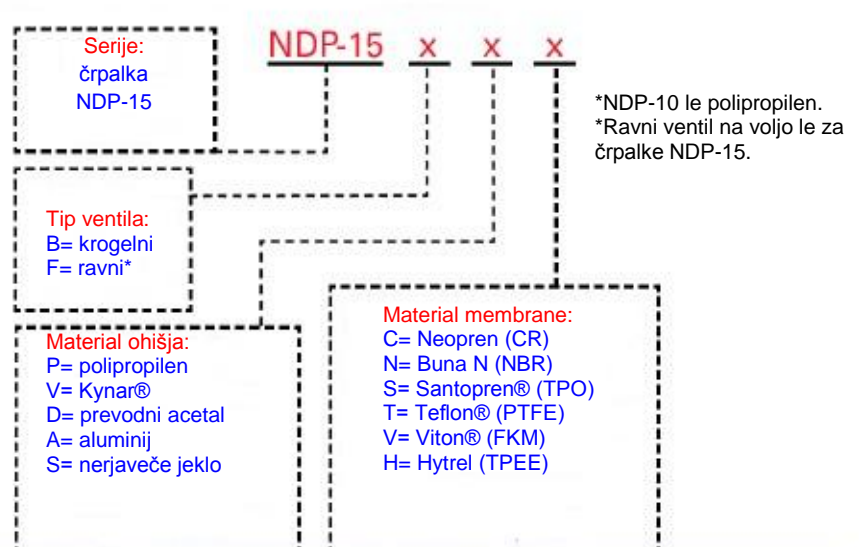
Serije:
črpalka
NDP-15

NDP-15 x x x

*NDP-10 le polipropilen.
*Ravni ventil na voljo le za črpalke NDP-15.

Tip ventila:
B= krogelni
F= ravni*

Material ohišja:
P= polipropilen
V= Kynar®
D= prevodni acetal
A= aluminij
S= nerjaveče jeklo

Material membrane:
C= Neopren (CR)
N= Buna N (NBR)
S= Santopren® (TPO)
T= Teflon® (PTFE)
V= Viton® (FKM)
H= Hytrel (TPEE)